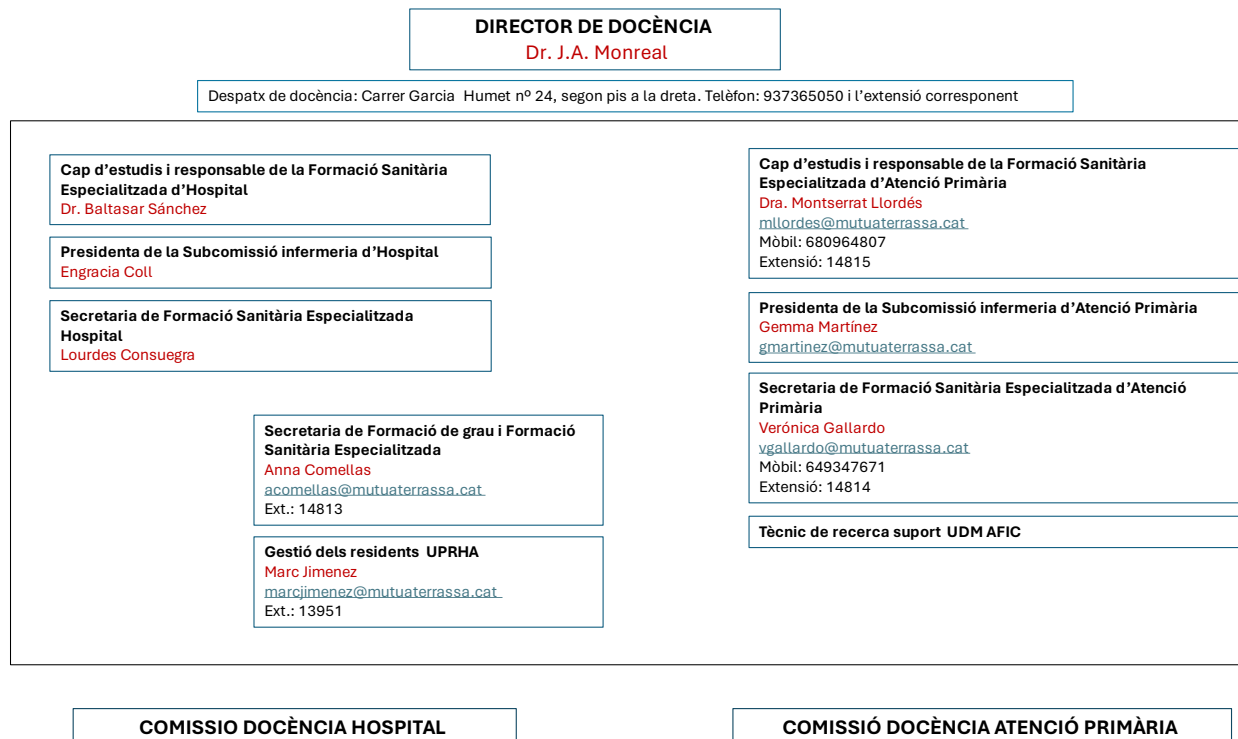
DIRECTOR DE DOCÈNCIA
Dr. J.A. Monreal

Despatx de docència: Carrer Garcia Humet nº 24, segon pis a la dreta. Telèfon: 937365050 i l'extensió corresponent

Cap d'estudis i responsable de la Formació Sanitària Especialitzada d'Hospital
Dr. Baltasar Sánchez

Presidenta de la Subcomissió infermeria d'Hospital
Engracia Coll

Secretaria de Formació Sanitària Especialitzada Hospital
Lourdes Consuegra

Secretaria de Formació de grau i Formació Sanitària Especialitzada
Anna Comellas
acomellas@mutuaterrassa.cat
Ext.: 14813

Gestió dels residents UPRHA
Marc Jimenez
marcjimenez@mutuaterrassa.cat
Ext.: 13951

Cap d'estudis i responsable de la Formació Sanitària Especialitzada d'Atenció Primària
Dra. Montserrat Llordés
mllordes@mutuaterrassa.cat
Mòbil: 680964807
Extensió: 14815

Presidenta de la Subcomissió infermeria d'Atenció Primària
Gemma Martínez
gmartinez@mutuaterrassa.cat

Secretaria de Formació Sanitària Especialitzada d'Atenció Primària
Verónica Gallardo
vgallardo@mutuaterrassa.cat
Mòbil: 649347671
Extensió: 14814

Tècnic de recerca suport UDM AFIC

COMISSIO DOCÈNCIA HOSPITAL

COMISSIÓ DOCÈNCIA ATENCIÓ PRIMÀRIA